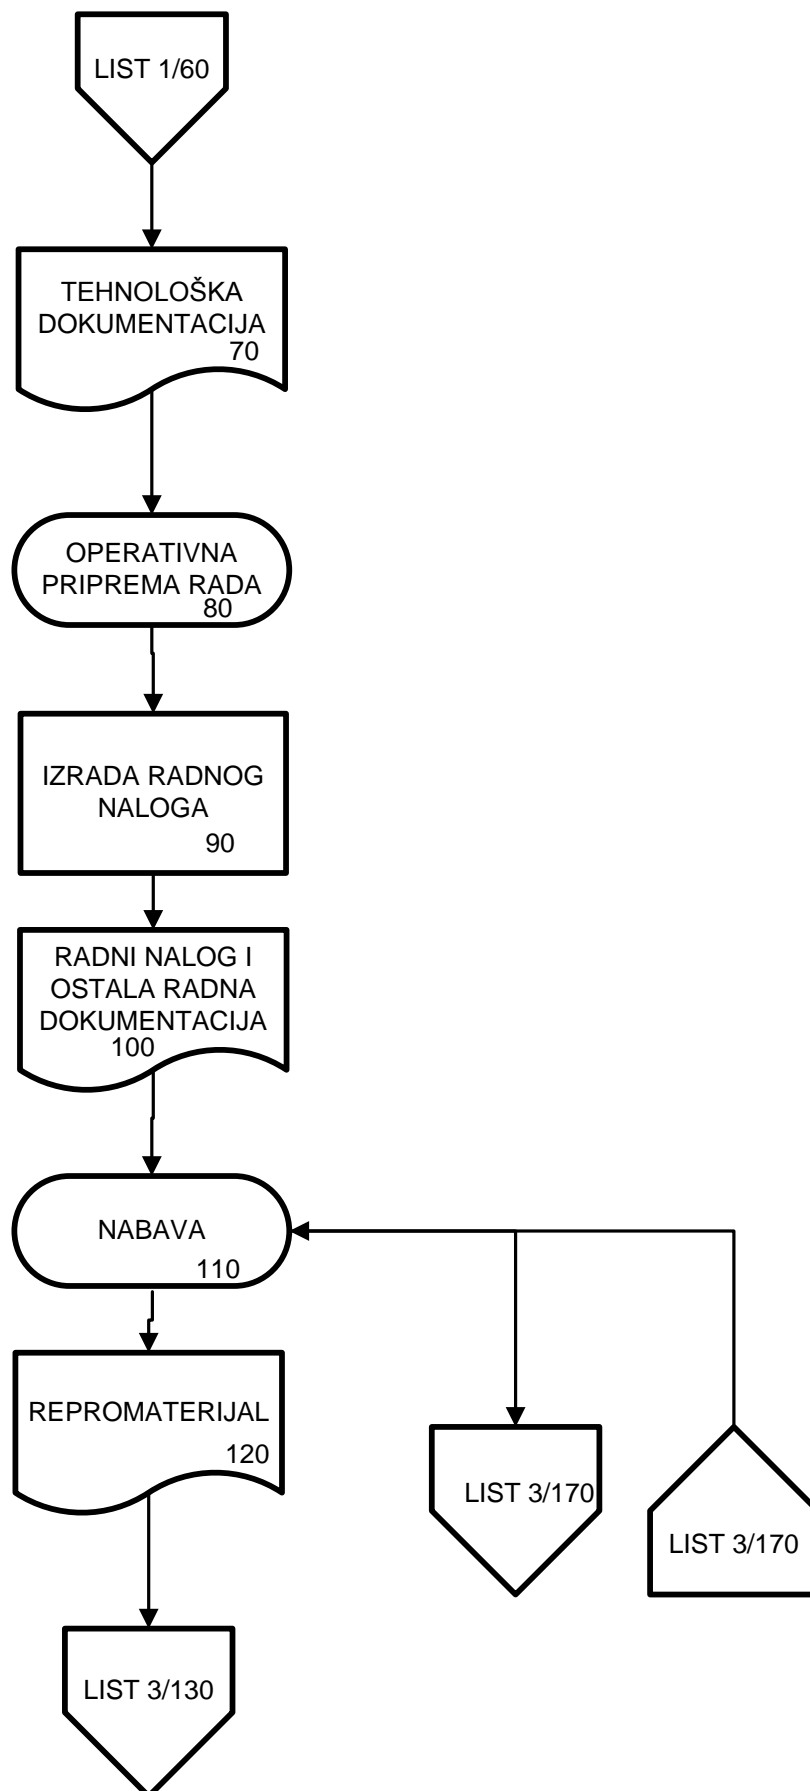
LIST 1/60

TEHNOLOŠKA DOKUMENTACIJA
70

OPERATIVNA PRIPREMA RADA
80

IZRADA RADNOG NALOGA
90

RADNI NALOG I OSTALA RADNA DOKUMENTACIJA
100

NABAVA
110

REPROMATERIJAL
120

LIST 3/170

LIST 3/170

LIST 3/130